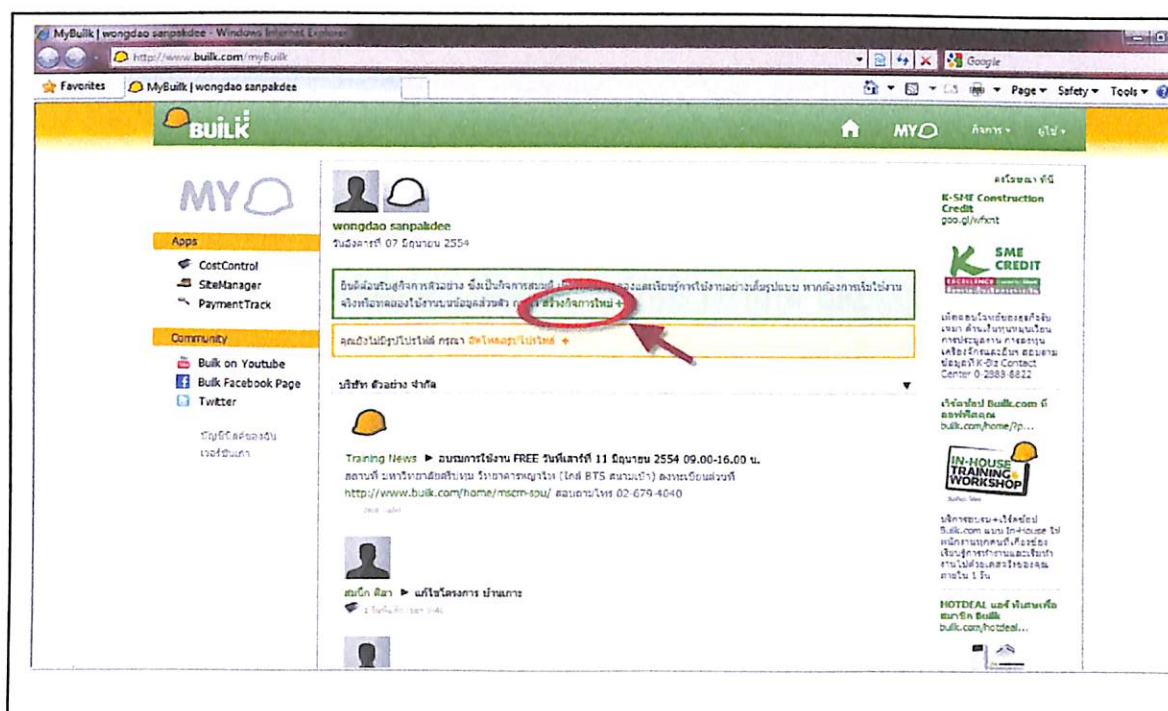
MyBuilk | wongdao sanpakdee - Windows Internet Explorer

http://www.builk.com/myBuilk

Google

Favorites

MyBuilk | wongdao sanpakdee

Page ▾ Safety ▾ Tools ▾

BUILK

MY

กิจการ ▾

ผู้ใช้ ▾

MY

Apps

CostControl

SiteManager

PaymentTrack

Community

Builk on Youtube

Builk Facebook Page

Twitter

บัญชีผู้ใช้ของฉัน

เวอร์ชันเก่า

wongdao sanpakdee

วันอังคารที่ 07 มิถุนายน 2554

ยินดีต้อนรับสู่กิจการตัวอย่าง ซึ่งเป็นกิจการสมมติ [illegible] ทดลองและเรียนรู้การใช้งานอย่างเต็มรูปแบบ หากต้องการเริ่มใช้งานจริงหรือทดลองใช้งานบนข้อมูลส่วนตัว กรุณา สร้างกิจการใหม่ +

คุณยังไม่มีรูปโปรไฟล์ กรุณา อัพโหลดรูปโปรไฟล์ +

บริษัท ตัวอย่าง จำกัด

Training News ► อบรมการใช้งาน FREE วันที่เสาร์ที่ 11 มิถุนายน 2554 09.00-16.00 น. สถานที่ มหาวิทยาลัยศรีปทุม วิทยาคารหญ้าไทร (ใกล้ BTS สนามเป้า) ลงทะเบียนด่วนที่ http://www.builk.com/home/mscm-spu/ สอบถามโทร 02-679-4040

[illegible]

สมนึก ดีมา ► แก้ไขโครงการ บ้านเกาะ

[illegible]

ครโฆษณา ที่นี่

K-SME Construction Credit

goo.gl/wfxmt

SME CREDIT

EXCELLENCE

เพื่อตอบโจทย์ของธุรกิจรับเหมา ด้านเงินทุนหมุนเวียน การประมูลงาน การลงทุนเครื่องจักรและอื่นๆ สอบถามข้อมูลที่ K-Biz Contact Center 0-2888-8822

เจ้าข่ายใหม่ Builk.com ที่ออฟฟิศคุณ

builk.com/home/?p...

IN-HOUSE TRAINING WORKSHOP

บริการอบรม+ใช้งานของ Builk.com แบบ In-House ให้พนักงานทุกคนที่เกี่ยวข้อง เรียนรู้การทำงานและเริ่มทำงานไปด้วยเลยภายในองค์กรคุณภายใน 1 วัน

HOTDEAL และ ที่แสนเพื่อสมาชิก Builk

builk.com/hotdeal...